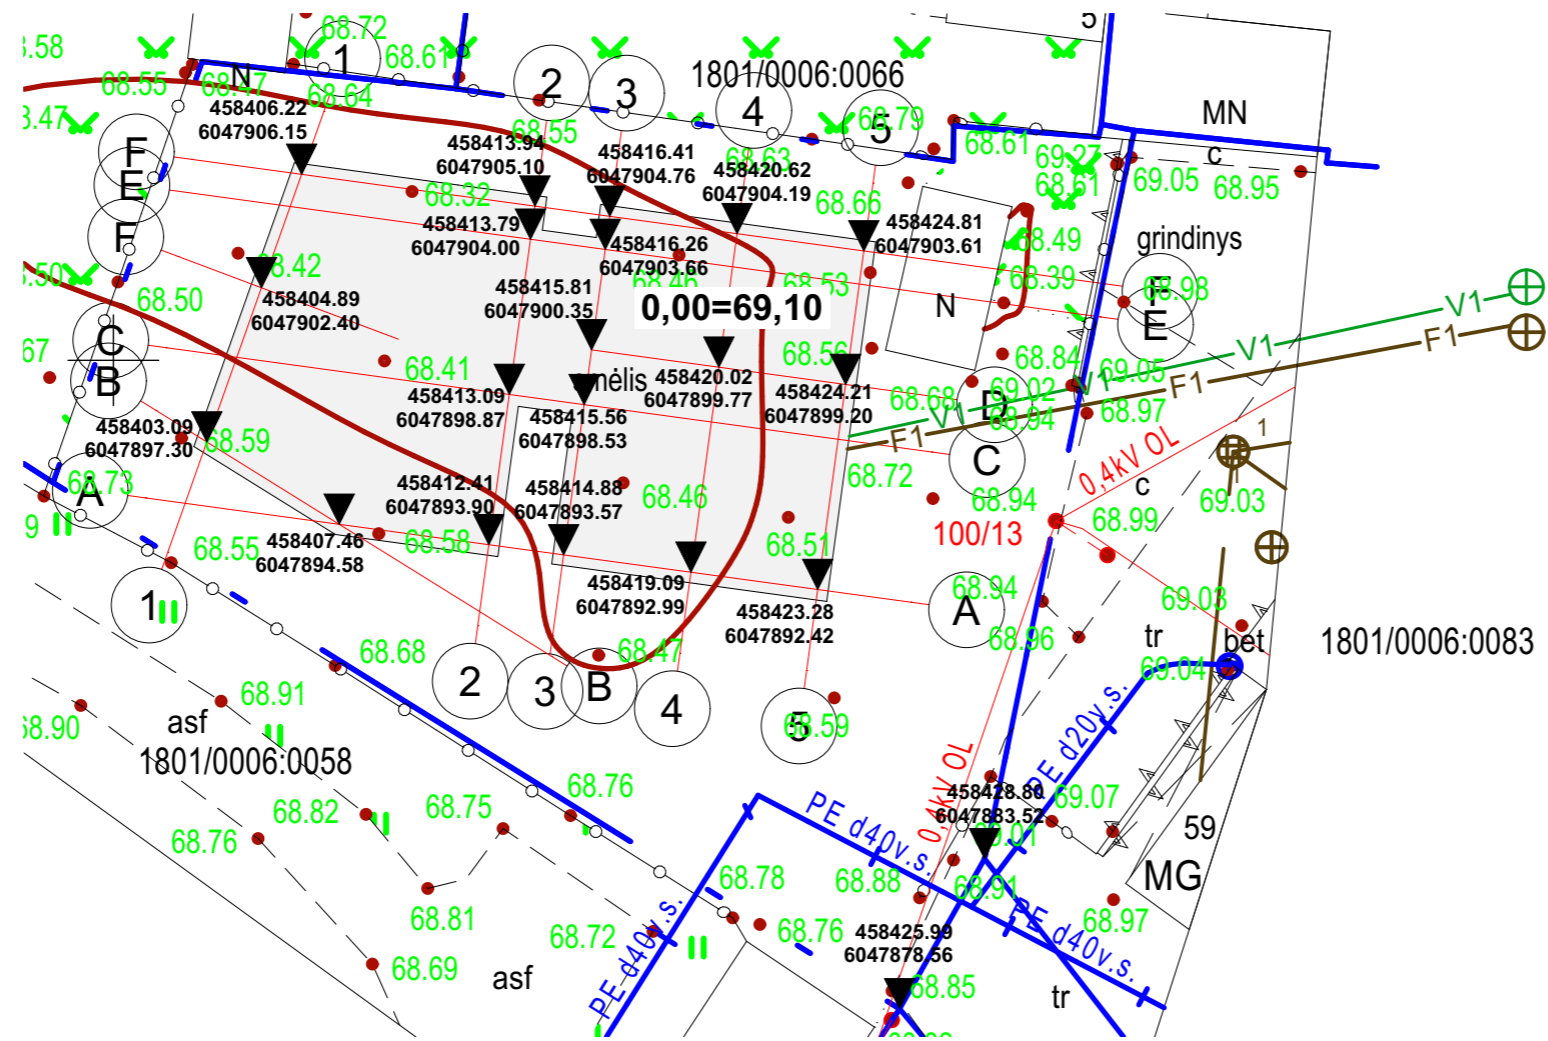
3.58
68.72
1
68.61
5
2
3
1801/0006:0066
68.55
N
68.47
4
MN
3.47
458406.22
68.64
68.79
5
6047906.15
68.55
68.61
c
458413.94
458416.41
69.27
F
6047905.10
6047904.76
68.63
458420.62
68.61
69.05
68.95
E
68.32
6047904.19
68.66
458413.79
458424.81
F
458416.26
6047904.00
6047903.61
68.49
grindinys
6047903.66
68.42
68.46
68.53
68.39
5.50
458415.81
68.98
458404.89
F
68.50
6047900.35
0,00=69,10
6047902.40
N
E
V1
C
68.56
68.84
V1
67
68.41
B
458413.09
458420.02
458424.21
68.68
69.02
69.05
F1
F1
6047899.77
6047898.87
6047899.20
V1
D
68.97
458415.56
68.94
458403.09
6047898.53
F1
6047897.30
68.59
C
1
0,4kV OL
68.73
458412.41
68.46
458414.88
68.72
c
69.03
A
6047893.90
6047893.57
68.94
9
68.99
68.58
100/13
458407.46
68.55
6047894.58
68.51
458419.09
69.03
6047892.99
68.94
1
458423.28
6047892.42
A
tr
bet
1801/0006:0083
68.96
68.68
68.47
2
B
69.04
3
68.91
4
asf
PE d20v.s.
68.59
5
68.90
1801/0006:0058
0,4kV OL
458428.80
69.07
68.76
6047883.52
59
68.82
68.75
PE d40v.s.
69.01
68.76
MG
68.78
68.88
68.91
68.81
PE d40v.s.
68.97
68.72
68.76
458425.99
PE d40v.s.
6047878.56
68.69
asf
68.85
tr